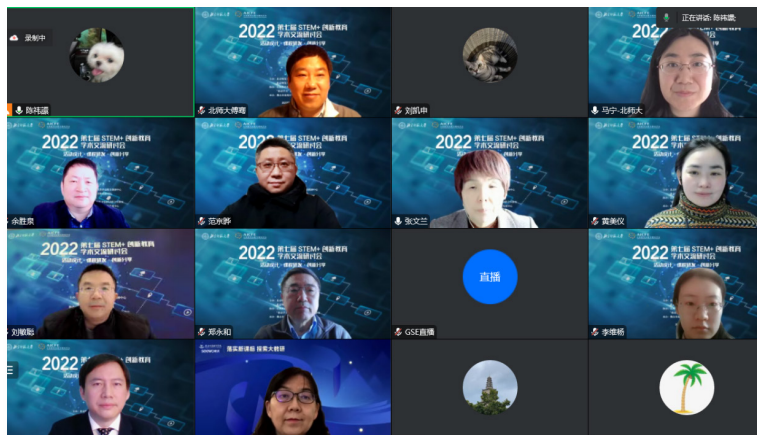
录制中
正在讲话: 陈玮璐;
陈玮璐
2022 第七届 STEM+ 创新教育 学术交流研讨会
北师大傅骞
刘凯申
马宁-北师大
2022 第七届 STEM+ 创新教育 学术交流研讨会
余胜泉
2022 第七届 STEM+ 创新教育 学术交流研讨会
范文辉
2022 第七届 STEM+ 创新教育 学术交流研讨会
张文兰
2022 第七届 STEM+ 创新教育
黄美仪
2022 第七届 STEM+ 创新教育 学术交流研讨会
刘敏聪
2022 第七届 STEM+ 创新教育 学术交流研讨会
郑永和
直播
GSE直播
2022 第七届 STEM+ 创新教育
李维杨
2022 第七届 STEM+ 创新教育
落实新课标 探索大概念